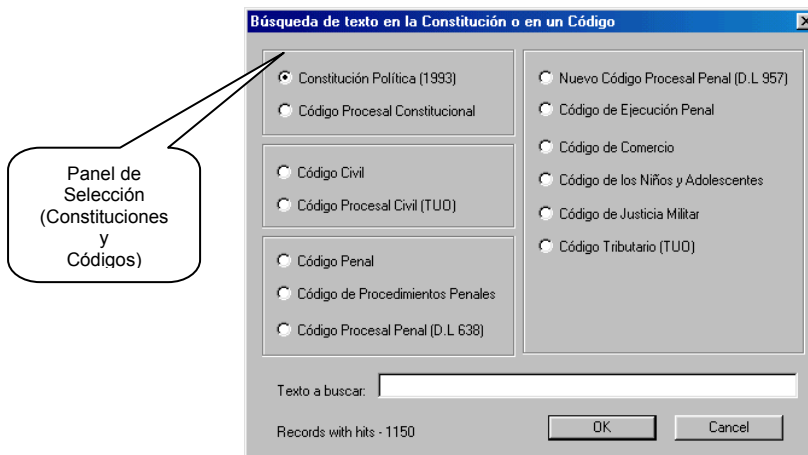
Búsqueda de texto en la Constitución o en un Código

X

Panel de Selección (Constituciones y Códigos)

Constitución Política (1993)

Código Procesal Constitucional

Código Civil

Código Procesal Civil (TUO)

Código Penal

Código de Procedimientos Penales

Código Procesal Penal (D.L 638)

Nuevo Código Procesal Penal (D.L 957)

Código de Ejecución Penal

Código de Comercio

Código de los Niños y Adolescentes

Código de Justicia Militar

Código Tributario (TUO)

Texto a buscar:

Records with hits - 1150

OK

Cancel